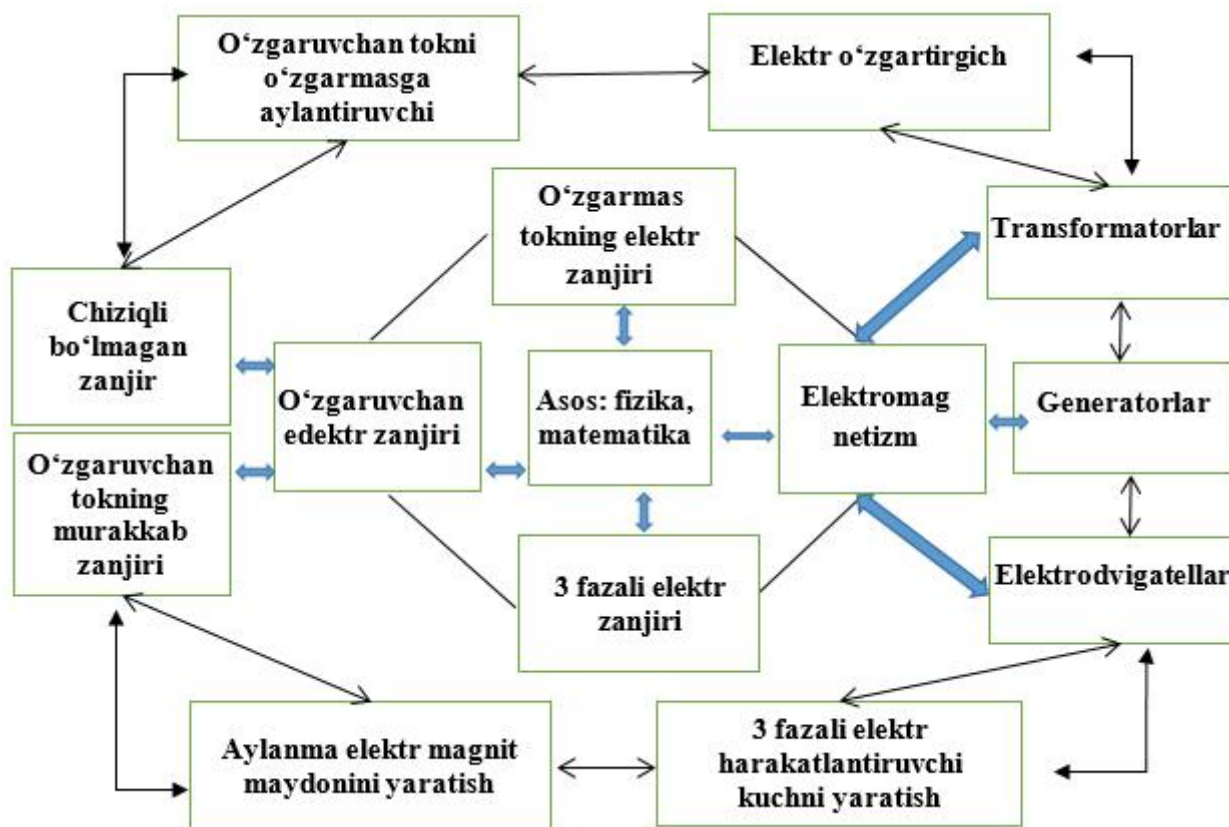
O‘zgaruvchan tokni o‘zgarmasga aylantiruvchi

Elektr o‘zgartirgich

O‘zgarmas tokning elektr zanjiri

Transformatorlar

Chiziqli bo‘lmagan zanjir

O‘zgaruvchan edektr zanjiri

Asos: fizika, matematika

Elektromag netizm

Generatorlar

O‘zgaruvchan tokning murakkab zanjiri

3 fazali elektr zanjiri

Elektrodvigatellar

Aylanma elektr magnit maydonini yaratish

3 fazali elektr harakatlantiruvchi kuchni yaratish